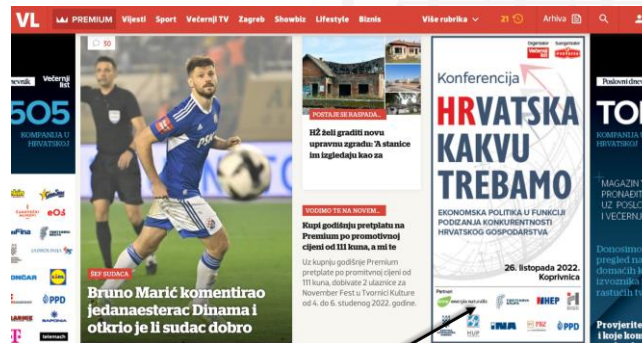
VL PREMIUM Vijesti Sport Večernji TV Zagreb Showbiz Lifestyle Biznis Više rubrika 21 Arhiva

Večernji list
505
KOMPANIJA U HRVATSKOJ

eOS
Lidl
PPD
Telemach

50

ŠEF SUDACA
Bruno Marić komentirao jedanaesterac Dinama i otkrio je li sudac dobro

POSTAJE SE RASPADA...
HŽ želi graditi novu upravnu zgradu: 'A stanice im izgledaju kao za

VODIMO TE NA NOVEM...
Kupi godišnju pretplatu na Premium po promotivnoj cijeni od 111 kuna, a mi te
Uz kupnju godišnje Premium pretplate po promitivnoj cijeni od 111 kuna, dobivate 2 ulaznice za November Fest u Tvornici Kulture od 4. do 6. studenog 2022. godine.

Konferencija
HRVATSKA KAKVU TREBAMO
EKONOMSKA POLITIKA U FUNKCIJI PODIZANJA KONKURENTNOSTI HRVATSKOG GOSPODARSTVA
26. listopada 2022. Koprivnica
HEP
HUP
PPD

Poslovni dnevnik
TOP
KOMPANIJA U HRVATSKOJ
MAGAZIN
U VEČERNJI
Donosim
pregled na
kompanija
rastućih t
Provjerite
i koje kom